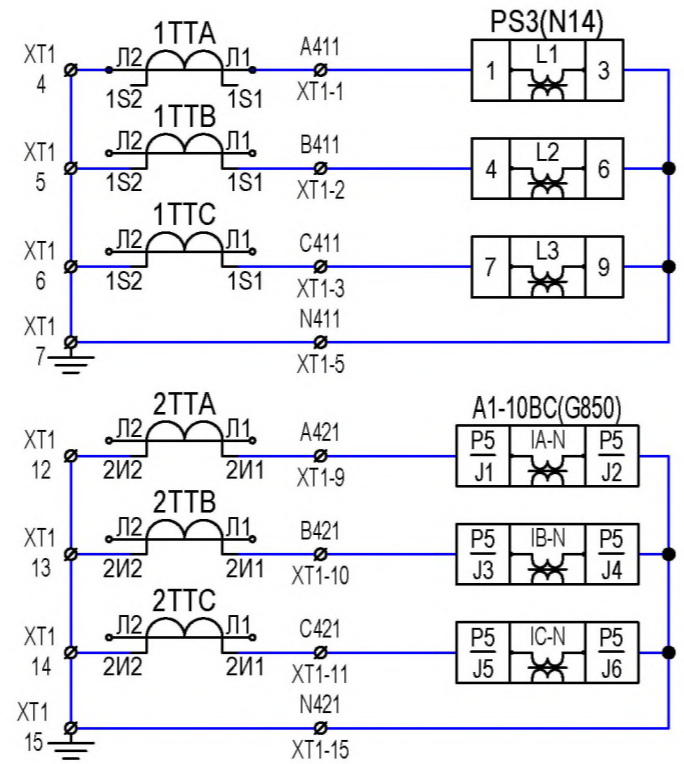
XT1
4
Л2 1TTA Л1
1S2 1S1
A411
XT1-1
PS3(N14)
1 L1 3

XT1
5
Л2 1TTB Л1
1S2 1S1
B411
XT1-2
4 L2 6

XT1
6
Л2 1TTC Л1
1S2 1S1
C411
XT1-3
7 L3 9

XT1
7
N411
XT1-5

XT1
12
Л2 2TTA Л1
2И2 2И1
A421
XT1-9
A1-10BC(G850)
P5 J1 IA-N P5 J2

XT1
13
Л2 2TTB Л1
2И2 2И1
B421
XT1-10
P5 J3 IB-N P5 J4

XT1
14
Л2 2TTC Л1
2И2 2И1
C421
XT1-11
P5 J5 IC-N P5 J6

XT1
15
N421
XT1-15